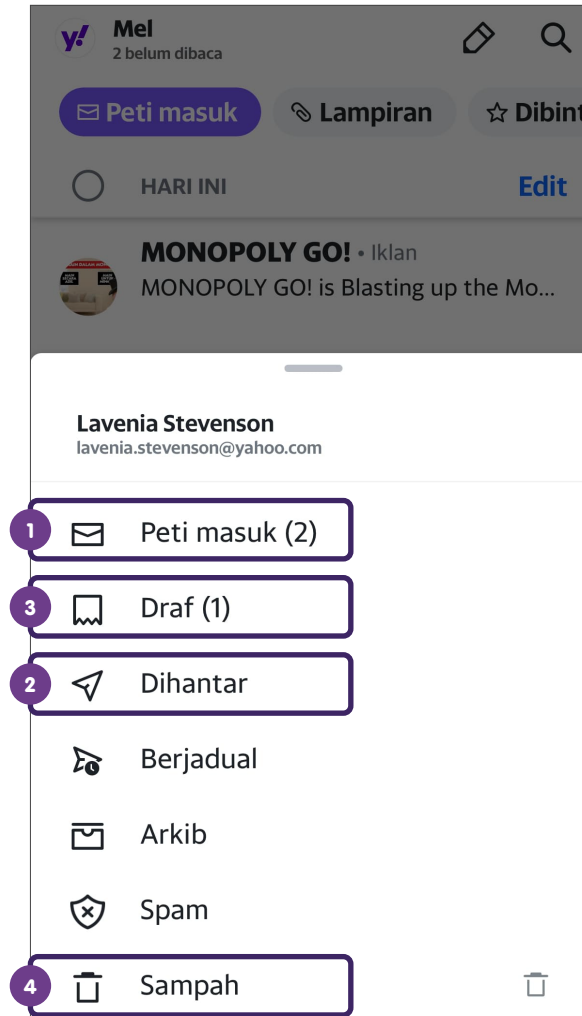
Mel
2 belum dibaca

Peti masuk
Lampiran
Dibint

HARI INI
Edit

MONOPOLY GO! • Iklan
MONOPOLY GO! is Blasting up the Mo...

Lavenia Stevenson
lavenia.stevenson@yahoo.com

1 Peti masuk (2)
3 Draf (1)
2 Dihantar
Berjadual
Arkib
Spam
4 Sampah